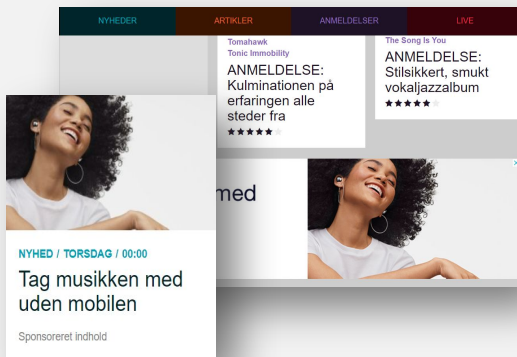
NYHEDER ARTIKLER ANMELDELSER LIVE

Tomahawk
Tonic Immobility
ANMELDELSE: Kulminationen på erfaringen alle steder fra
★★★★★

The Song Is You
ANMELDELSE: Stilsikkert, smukt vokaljazzalbum
★★★★★

NYHED / TORSDAG / 00:00
Tag musikken med uden mobilen
Sponsoreret indhold

med